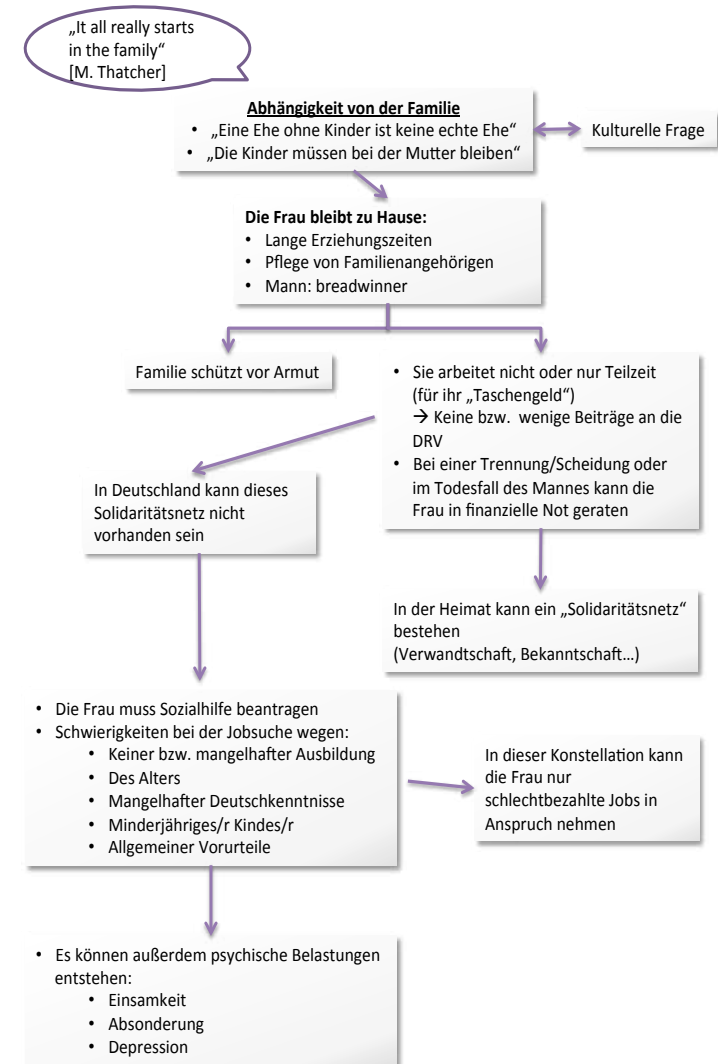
„It all really starts in the family“ [M. Thatcher]

**Abhängigkeit von der Familie**
- „Eine Ehe ohne Kinder ist keine echte Ehe“
- „Die Kinder müssen bei der Mutter bleiben“

Kulturelle Frage

**Die Frau bleibt zu Hause:**
- Lange Erziehungszeiten
- Pflege von Familienangehörigen
- Mann: breadwinner

Familie schützt vor Armut

- Sie arbeitet nicht oder nur Teilzeit (für ihr „Taschengeld“)
 → Keine bzw. wenige Beiträge an die DRV
- Bei einer Trennung/Scheidung oder im Todesfall des Mannes kann die Frau in finanzielle Not geraten

In Deutschland kann dieses Solidaritätsnetz nicht vorhanden sein

In der Heimat kann ein „Solidaritätsnetz“ bestehen (Verwandtschaft, Bekanntschaft…)

- Die Frau muss Sozialhilfe beantragen
- Schwierigkeiten bei der Jobsuche wegen:
  - Keiner bzw. mangelhafter Ausbildung
  - Des Alters
  - Mangelhafter Deutschkenntnisse
  - Minderjähriges/r Kindes/r
  - Allgemeiner Vorurteile

In dieser Konstellation kann die Frau nur schlechtbezahlte Jobs in Anspruch nehmen

- Es können außerdem psychische Belastungen entstehen:
  - Einsamkeit
  - Absonderung
  - Depression